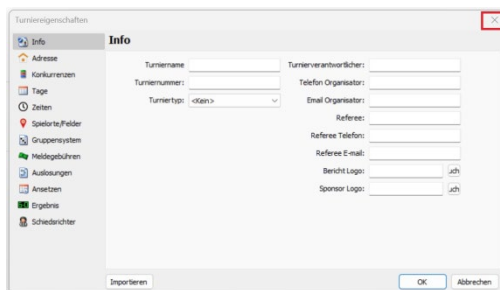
Turniereigenschaften

Info
Adresse
Konkurrenzen
Tage
Zeiten
Spielorte/Felder
Gruppensystem
Meldegebühren
Auslosungen
Ansetzen
Ergebnis
Schiedsrichter

Info

Turniername
Turniernummer:
Turniertyp: <Kein>

Turnierverantwortlicher:
Telefon Organisator:
Email Organisator:
Referee:
Referee Telefon:
Referee E-mail:
Bericht Logo: .uch
Sponsor Logo: .uch

Importieren
OK
Abbrechen